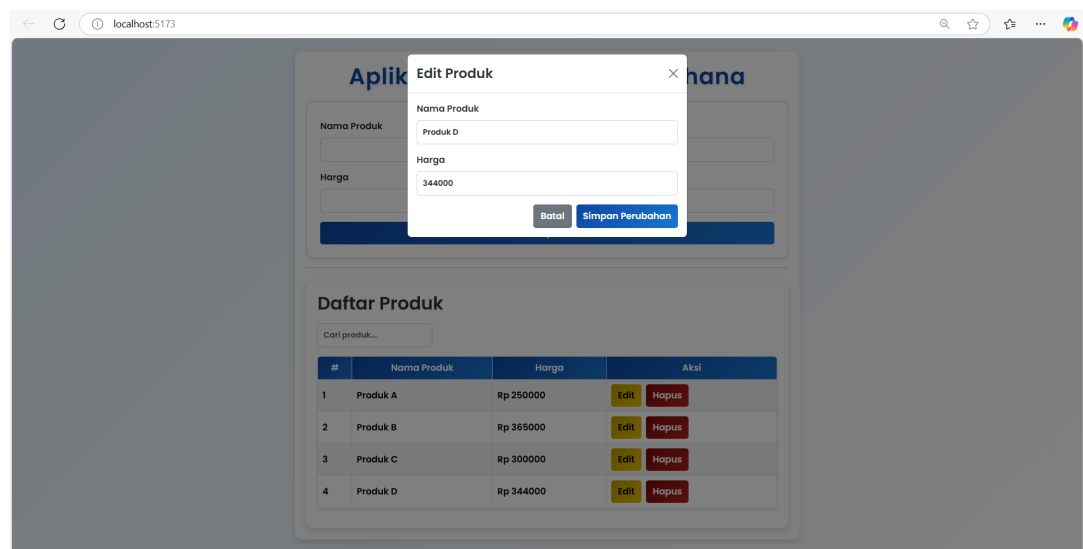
localhost:5173

Aplik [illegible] hana

Edit Produk

×

Nama Produk

Produk D

Harga

344000

Batal

Simpan Perubahan

Nama Produk

Harga

Daftar Produk

Cari produk...

| # | Nama Produk | Harga | Aksi |
|---|---|---|---|
| 1 | Produk A | Rp 250000 | Edit Hapus |
| 2 | Produk B | Rp 365000 | Edit Hapus |
| 3 | Produk C | Rp 300000 | Edit Hapus |
| 4 | Produk D | Rp 344000 | Edit Hapus |